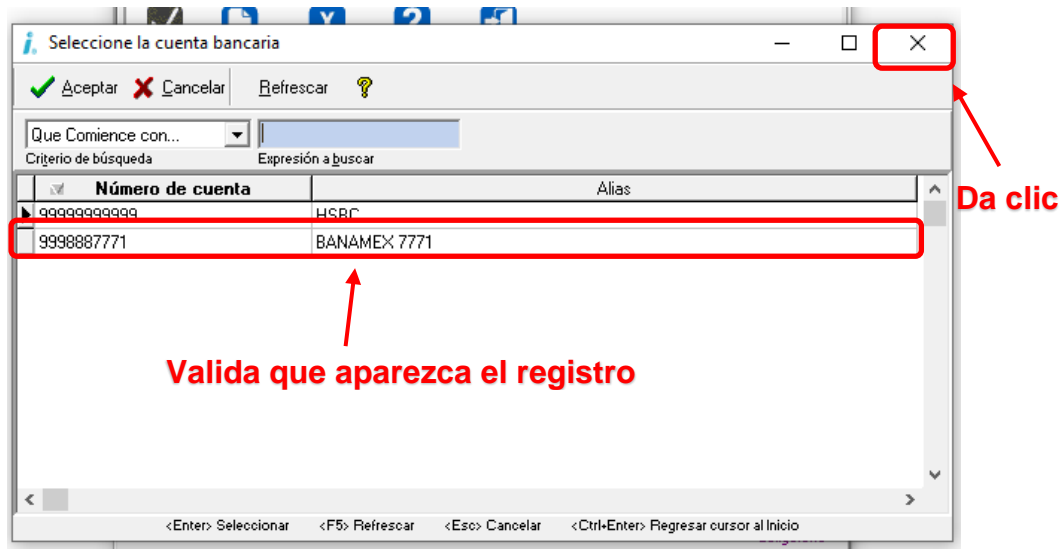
Seleccione la cuenta bancaria

Aceptar Cancelar Refrescar

Que Comience con...

Criterio de búsqueda

Expresión a buscar

| Número de cuenta | Alias |
|---|---|
| 99999999999 | HSBC |
| 9998887771 | BANAMEX 7771 |

Da clic

Valida que aparezca el registro

<Enter> Seleccionar <F5> Refrescar <Esc> Cancelar <Ctrl+Enter> Regresar cursor al Inicio